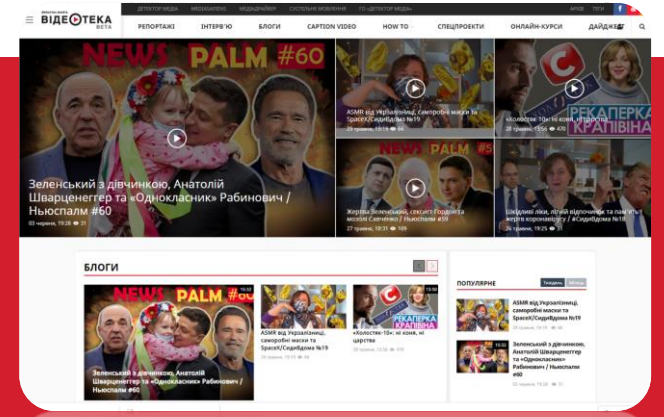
ВІДЕОТЕКА BETA

ДЕТЕКТОР МЕДІА МЕДІАБАРОМЕТР МЕДІАРАДАР СУСПІЛЬНЕ МОВЛЕННЯ ГО «ДЕТЕКТОР МЕДІА» АРХІВ ТЕГИ

РЕПОРТАЖІ ІНТЕРВ'Ю БЛОГИ CAPTION VIDEO HOW TO СПЕЦПРОЕКТИ ОНЛАЙН-КУРСИ ДАЙДЖЕ

NEWS PALM #60

Зеленський з дівчинкою, Анатолій Шварценеггер та «Однокласник» Рабинович / Ньюспалм #60

03 червня, 19:28 31

ASMR від Укрзалізниці, саморобні маски та SpaceX/СидиВдома №19

29 травня, 10:19 66

«Холостяк-10»: ні коня, ні царства

РЕКАПЕРКА КРАПИВНА

28 травня, 13:56 470

NEWS PALM #5

Жертва Зеленський, сексист Гордієнко

27 травня, 10:31 109

Шкідливі ліки, лічені відпочинок та пам'ять

29 травня, 19:25 51

БЛОГИ

NEWS PALM 19:52

Зеленський з дівчинкою, Анатолій Шварценеггер та «Однокласник» Рабинович / Ньюспалм #60

ASMR від Укрзалізниці, саморобні маски та SpaceX/СидиВдома №19

29 травня, 10:19 66

«Холостяк-10»: ні коня, ні царства

28 травня, 13:56 470

ПОПУЛЯРНЕ Тиждень Місяць

ASMR від Укрзалізниці, саморобні маски та SpaceX/СидиВдома №19

29 травня, 10:19 66

Зеленський з дівчинкою, Анатолій Шварценеггер та «Однокласник» Рабинович / Ньюспалм #60

03 червня, 19:28 31